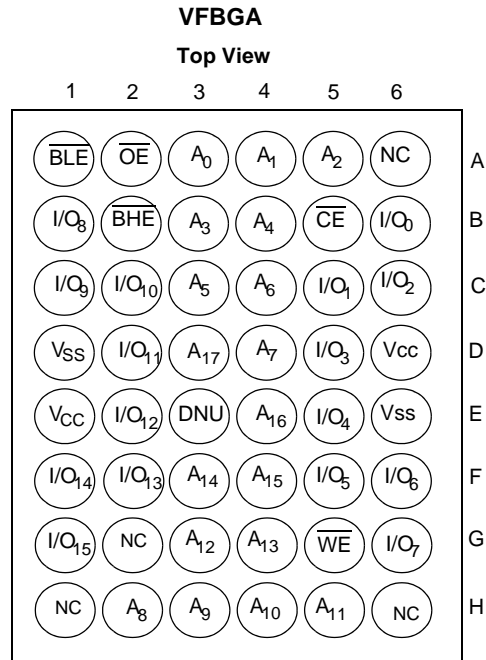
VFBGA

Top View

|   | 1 | 2 | 3 | 4 | 5 | 6 |   |
|---|---|---|---|---|---|---|---|
|   | $\overline{BLE}$ | $\overline{OE}$ | $A_0$ | $A_1$ | $A_2$ | NC | A |
|   | $I/O_8$ | $\overline{BHE}$ | $A_3$ | $A_4$ | $\overline{CE}$ | $I/O_0$ | B |
|   | $I/O_9$ | $I/O_{10}$ | $A_5$ | $A_6$ | $I/O_1$ | $I/O_2$ | C |
|   | $V_{SS}$ | $I/O_{11}$ | $A_{17}$ | $A_7$ | $I/O_3$ | Vcc | D |
|   | $V_{CC}$ | $I/O_{12}$ | DNU | $A_{16}$ | $I/O_4$ | Vss | E |
|   | $I/O_{14}$ | $I/O_{13}$ | $A_{14}$ | $A_{15}$ | $I/O_5$ | $I/O_6$ | F |
|   | $I/O_{15}$ | NC | $A_{12}$ | $A_{13}$ | $\overline{WE}$ | $I/O_7$ | G |
|   | NC | $A_8$ | $A_9$ | $A_{10}$ | $A_{11}$ | NC | H |